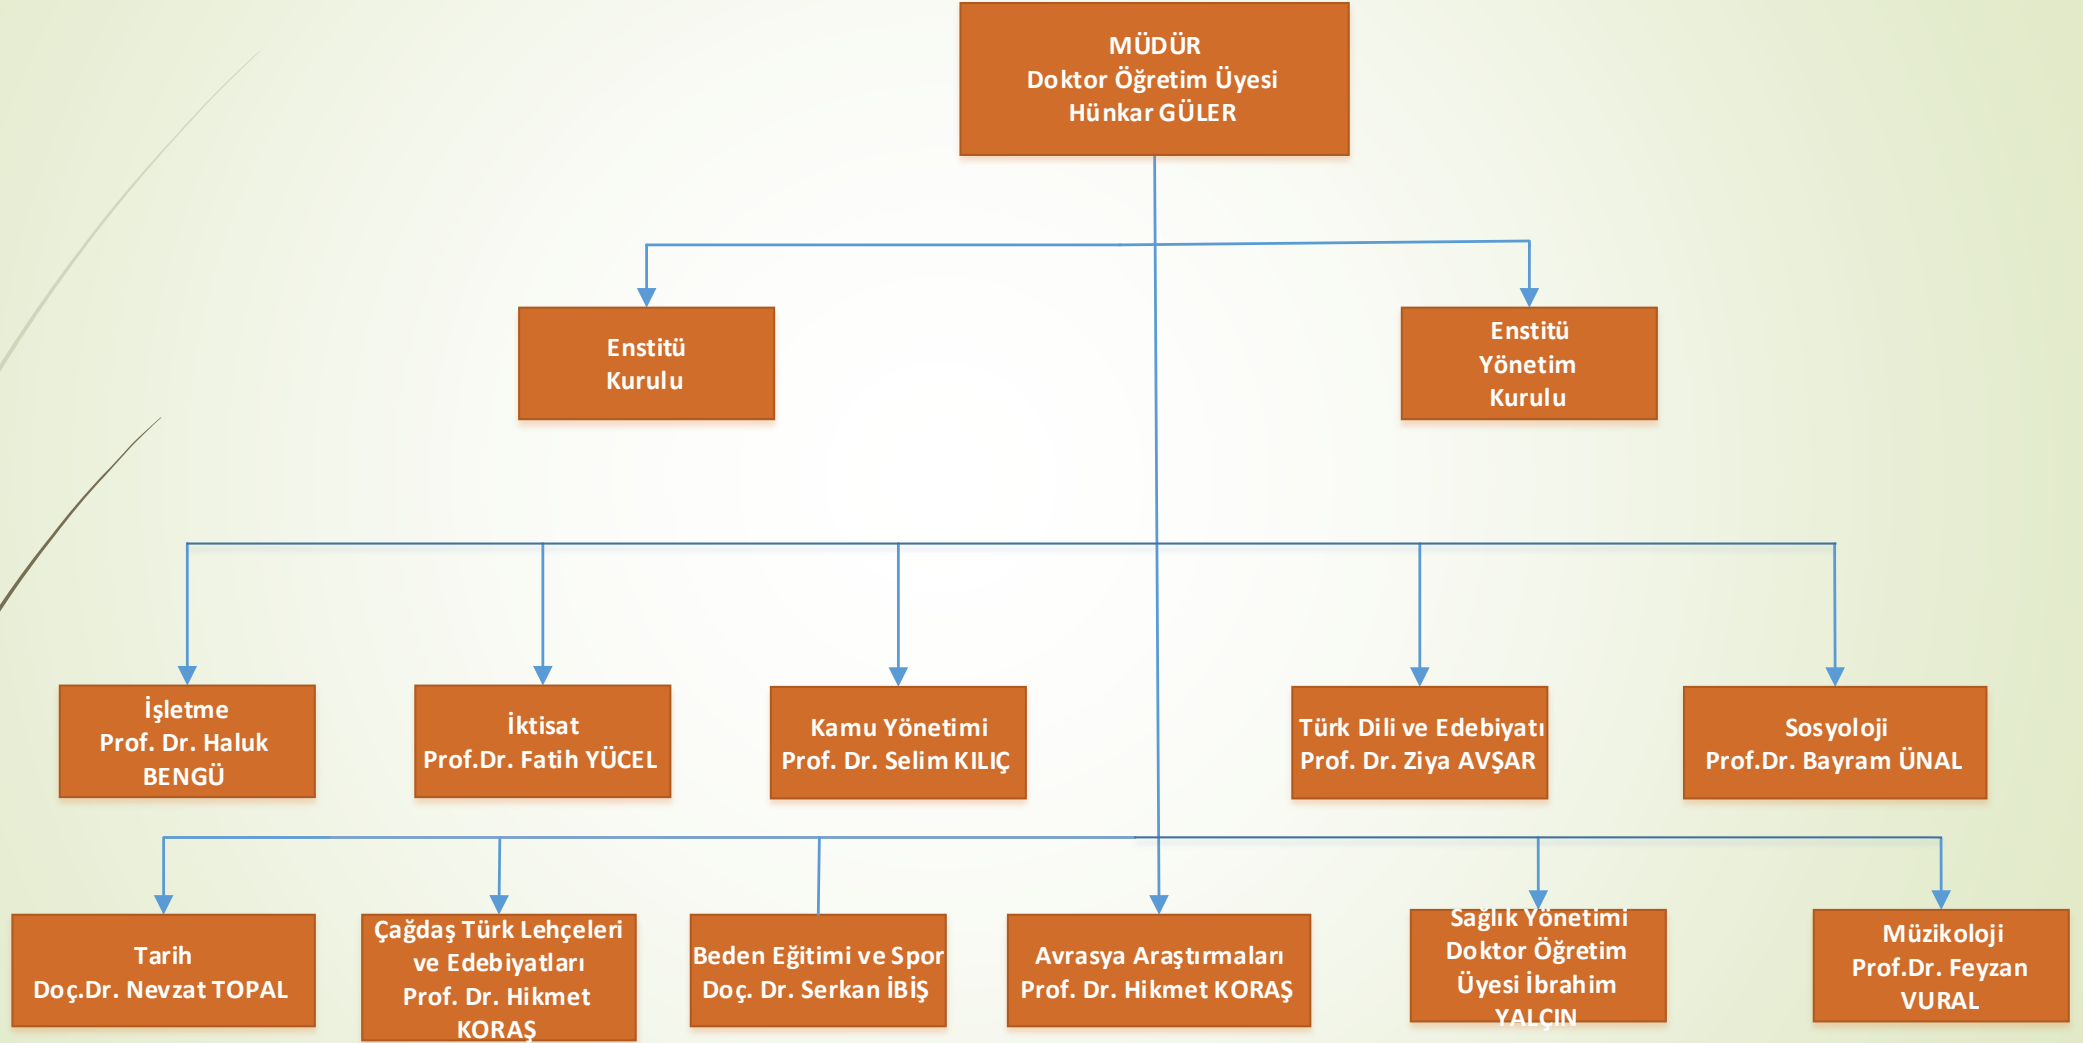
MÜDÜR
Doktor Öğretim Üyesi
Hünkar GÜLER

Enstitü
Kurulu

Enstitü
Yönetim
Kurulu

İşletme
Prof. Dr. Haluk
BENGÜ

İktisat
Prof.Dr. Fatih YÜCEL

Kamu Yönetimi
Prof. Dr. Selim KILIÇ

Türk Dili ve Edebiyatı
Prof. Dr. Ziya AVŞAR

Sosyoloji
Prof.Dr. Bayram ÜNAL

Tarih
Doç.Dr. Nevzat TOPAL

Çağdaş Türk Lehçeleri ve Edebiyatları
Prof. Dr. Hikmet KORAŞ

Beden Eğitimi ve Spor
Doç. Dr. Serkan İBİŞ

Avrasya Araştırmaları
Prof. Dr. Hikmet KORAŞ

Sağlık Yönetimi
Doktor Öğretim Üyesi İbrahim YALÇIN

Müzikoloji
Prof.Dr. Feyzan VURAL